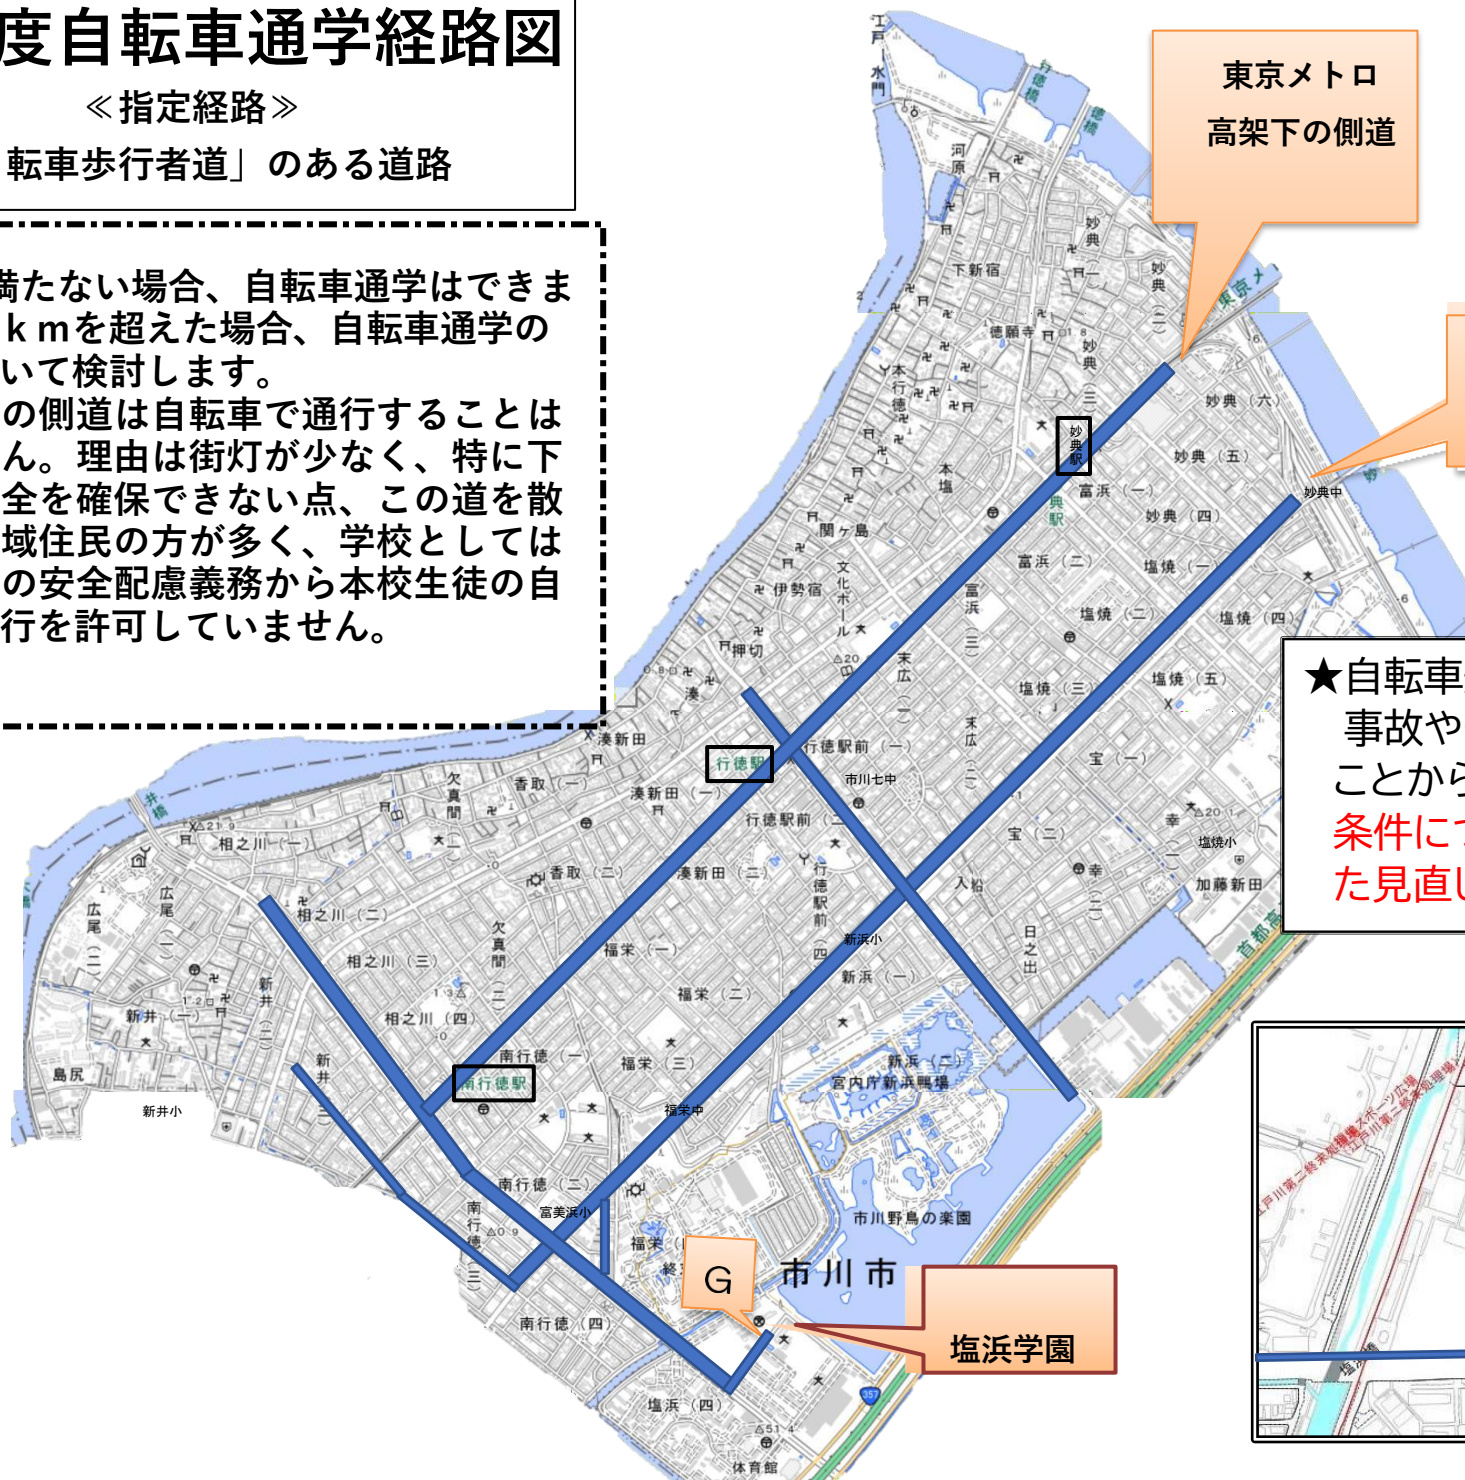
度自転車通学経路図
≪指定経路≫
転車歩行者道」のある道路

満たない場合、自転車通学はできま
ｋｍを超えた場合、自転車通学の
いて検討します。
の側道は自転車で通行することは
ん。理由は街灯が少なく、特に下
全を確保できない点、この道を散
域住民の方が多く、学校としては
の安全配慮義務から本校生徒の自
行を許可していません。

東京メトロ
高架下の側道

★自転車
事故や
ことから
条件につ
た見直し

妙典駅
行徳駅
南行徳駅
G
市川市
塩浜学園

江戸川水門
河原
下新宿
妙典
徳願寺
本行徳
本塩
関ケ島
伊勢宿
押切
湊
湊新田
香取
欠真間
相之川
広尾
新井
島尻
新井小
南行徳
福栄
富浜
末広
塩焼
宝
幸
入船
日之出
新浜
新浜小
市川七中
行徳駅前
福栄中
富美浜小
宮内庁新浜鴨場
市川野鳥の楽園
塩浜
体育館
加藤新田
塩焼小
妙典中
東京メ
首都高